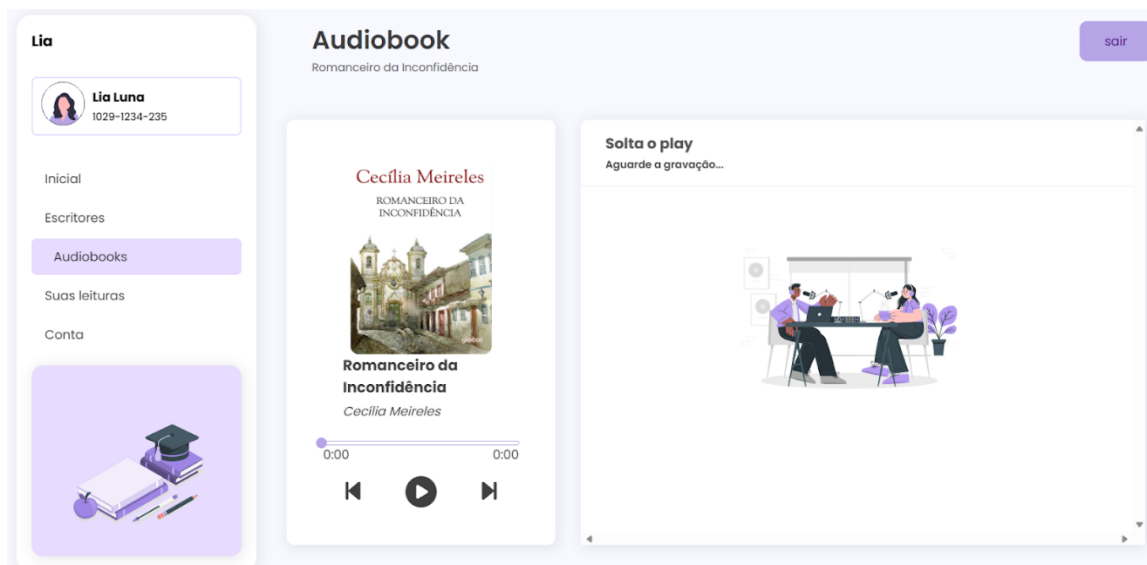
Lia

Lia Luna
1029-1234-235

Inicial

Escritores

Audiobooks

Suas leituras

Conta

Audiobook
Romanceiro da Inconfidência

sair

Cecília Meireles
ROMANCEIRO DA INCONFIDÊNCIA

Romanceiro da Inconfidência
Cecília Meireles

0:00 0:00

Solta o play
Aguarde a gravação...